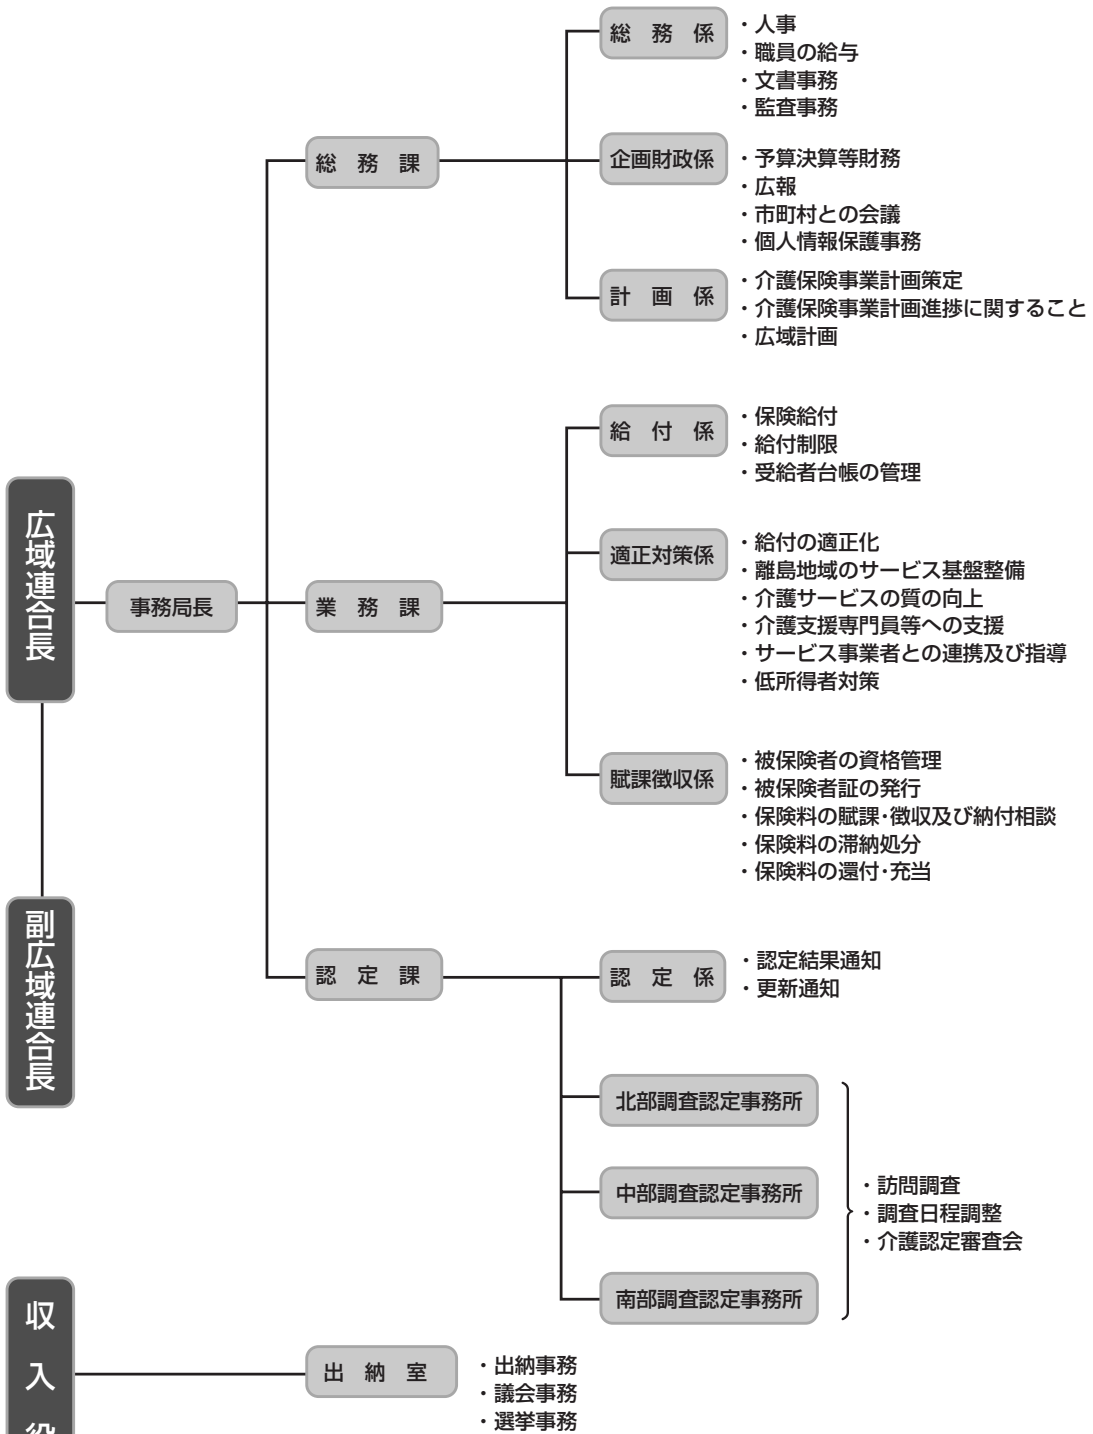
広域連合長

副広域連合長

収入役

事務局長

総 務 課

総 務 係
・人事
・職員の給与
・文書事務
・監査事務

企画財政係
・予算決算等財務
・広報
・市町村との会議
・個人情報保護事務

計 画 係
・介護保険事業計画策定
・介護保険事業計画進捗に関すること
・広域計画

業 務 課

給 付 係
・保険給付
・給付制限
・受給者台帳の管理

適正対策係
・給付の適正化
・離島地域のサービス基盤整備
・介護サービスの質の向上
・介護支援専門員等への支援
・サービス事業者との連携及び指導
・低所得者対策

賦課徴収係
・被保険者の資格管理
・被保険者証の発行
・保険料の賦課·徴収及び納付相談
・保険料の滞納処分
・保険料の還付·充当

認 定 課

認 定 係
・認定結果通知
・更新通知

北部調査認定事務所
中部調査認定事務所
南部調査認定事務所
・訪問調査
・調査日程調整
・介護認定審査会

出 納 室
・出納事務
・議会事務
・選挙事務